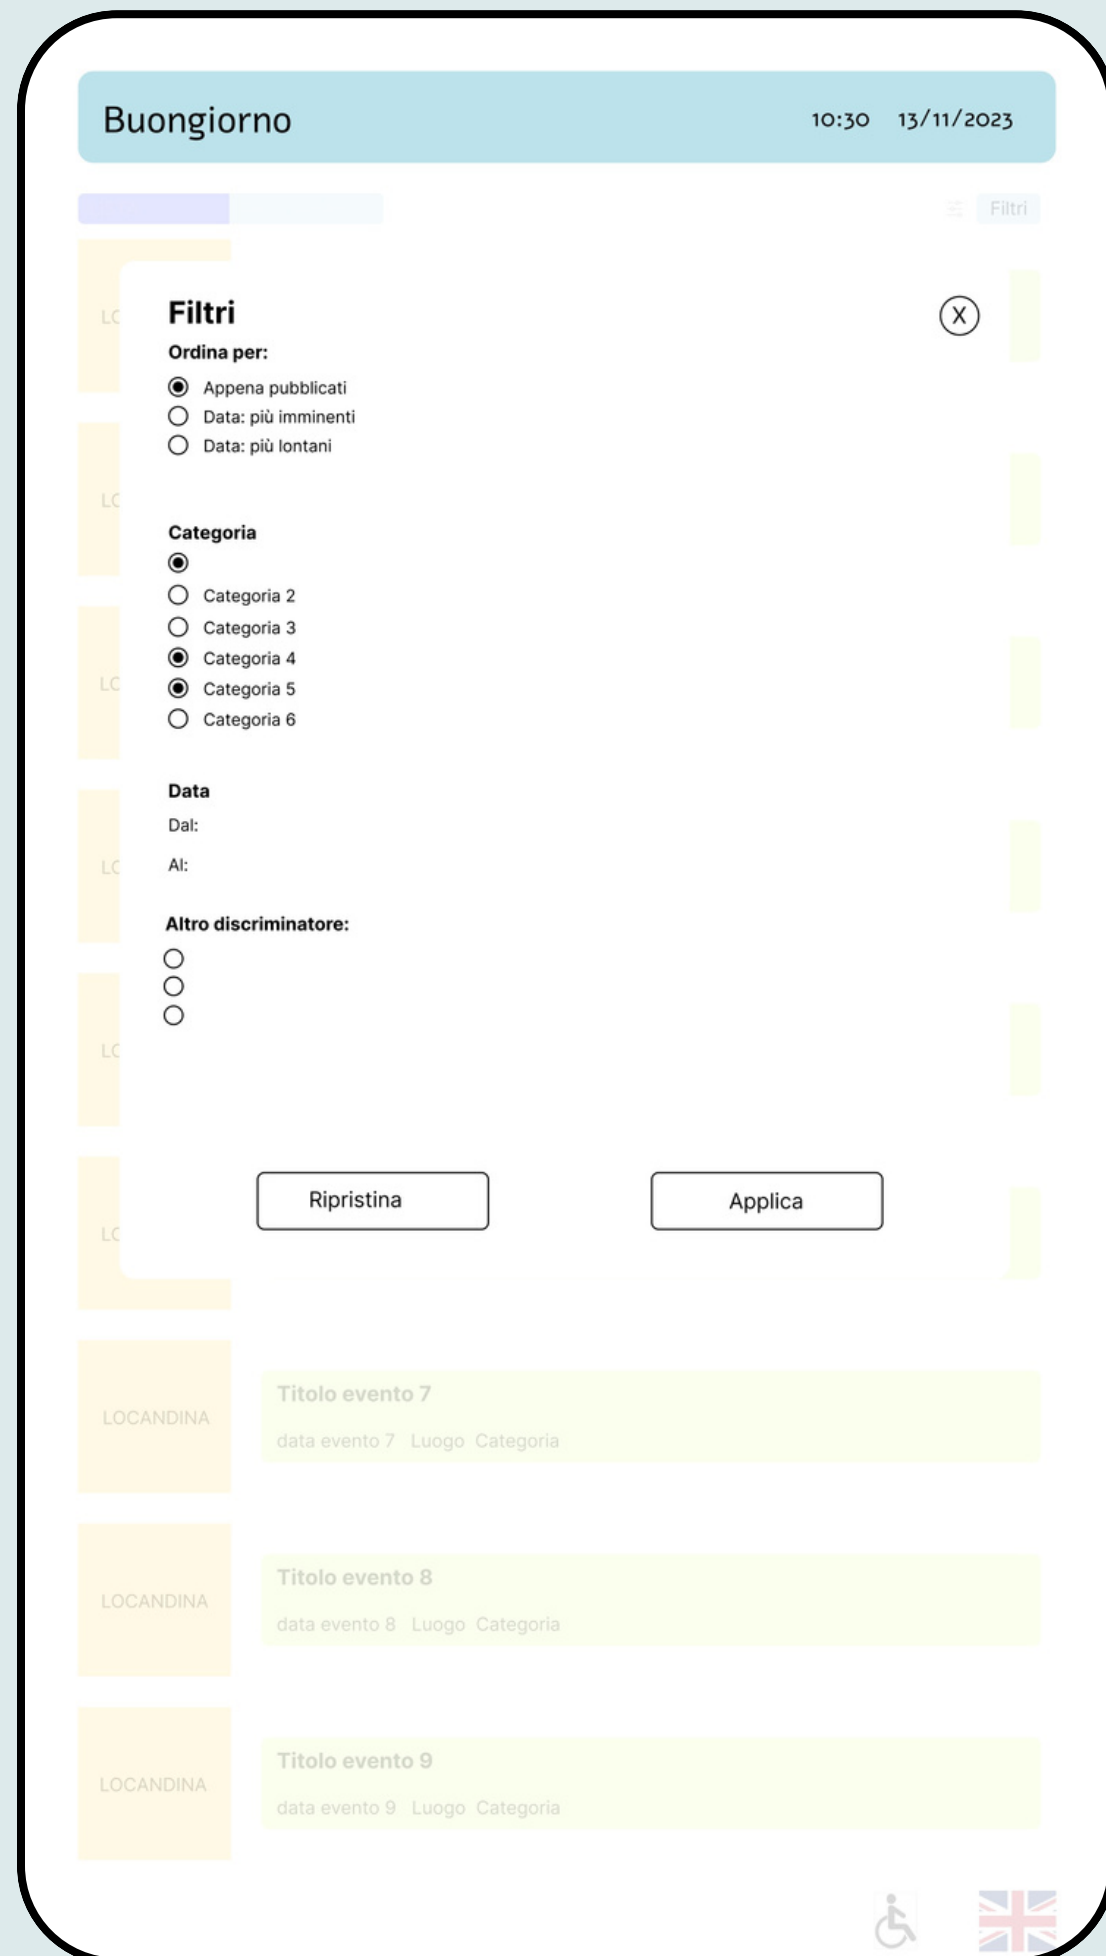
Buongiorno 10:30 13/11/2023

Filtri

LC

LC

LC

LC

LC

LC

Filtri

X

Ordina per:

Appena pubblicati
Data: più imminenti
Data: più lontani

Categoria

Categoria 2
Categoria 3
Categoria 4
Categoria 5
Categoria 6

Data
Dal:
Al:

Altro discriminatore:

Ripristina

Applica

LOCANDINA
Titolo evento 7
data evento 7 Luogo Categoria

LOCANDINA
Titolo evento 8
data evento 8 Luogo Categoria

LOCANDINA
Titolo evento 9
data evento 9 Luogo Categoria